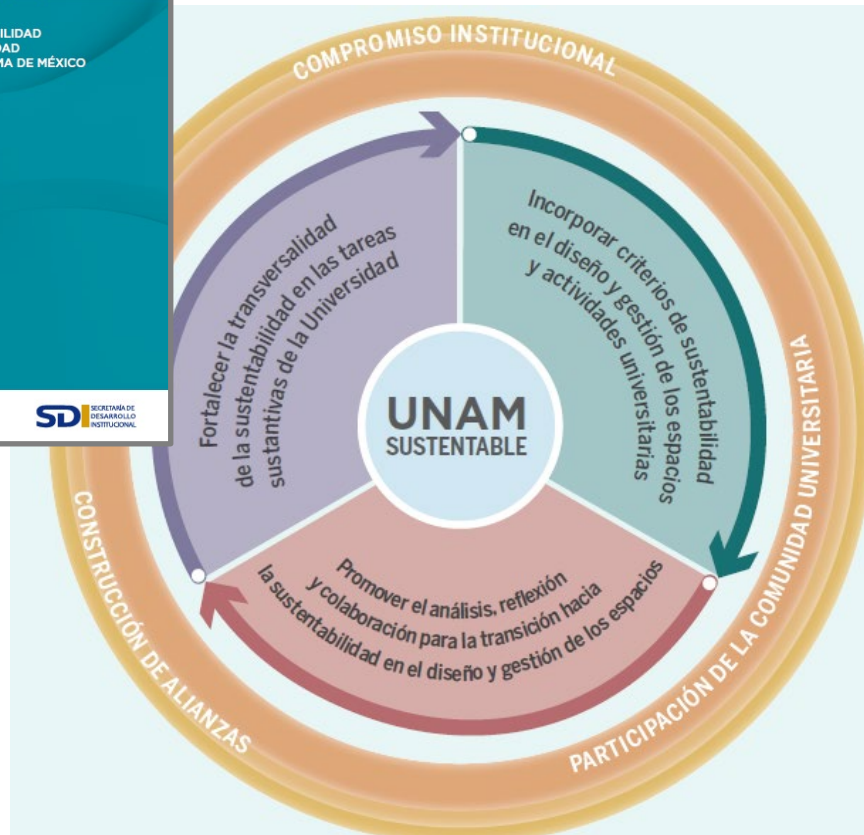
ILIDAD
DAD
MA DE MÉXICO

SDI SECRETARÍA DE DESARROLLO INSTITUCIONAL

COMPROMISO INSTITUCIONAL

Fortalecer la transversalidad de la sustentabilidad en las tareas sustantivas de la Universidad

Incorporar criterios de sustentabilidad en el diseño y gestión de los espacios y actividades universitarias

UNAM
SUSTENTABLE

Promover el análisis, reflexión y colaboración para la transición hacia la sustentabilidad en el diseño y gestión de los espacios

PARTICIPACIÓN DE LA COMUNIDAD UNIVERSITARIA

CONSTRUCCIÓN DE ALIANZAS